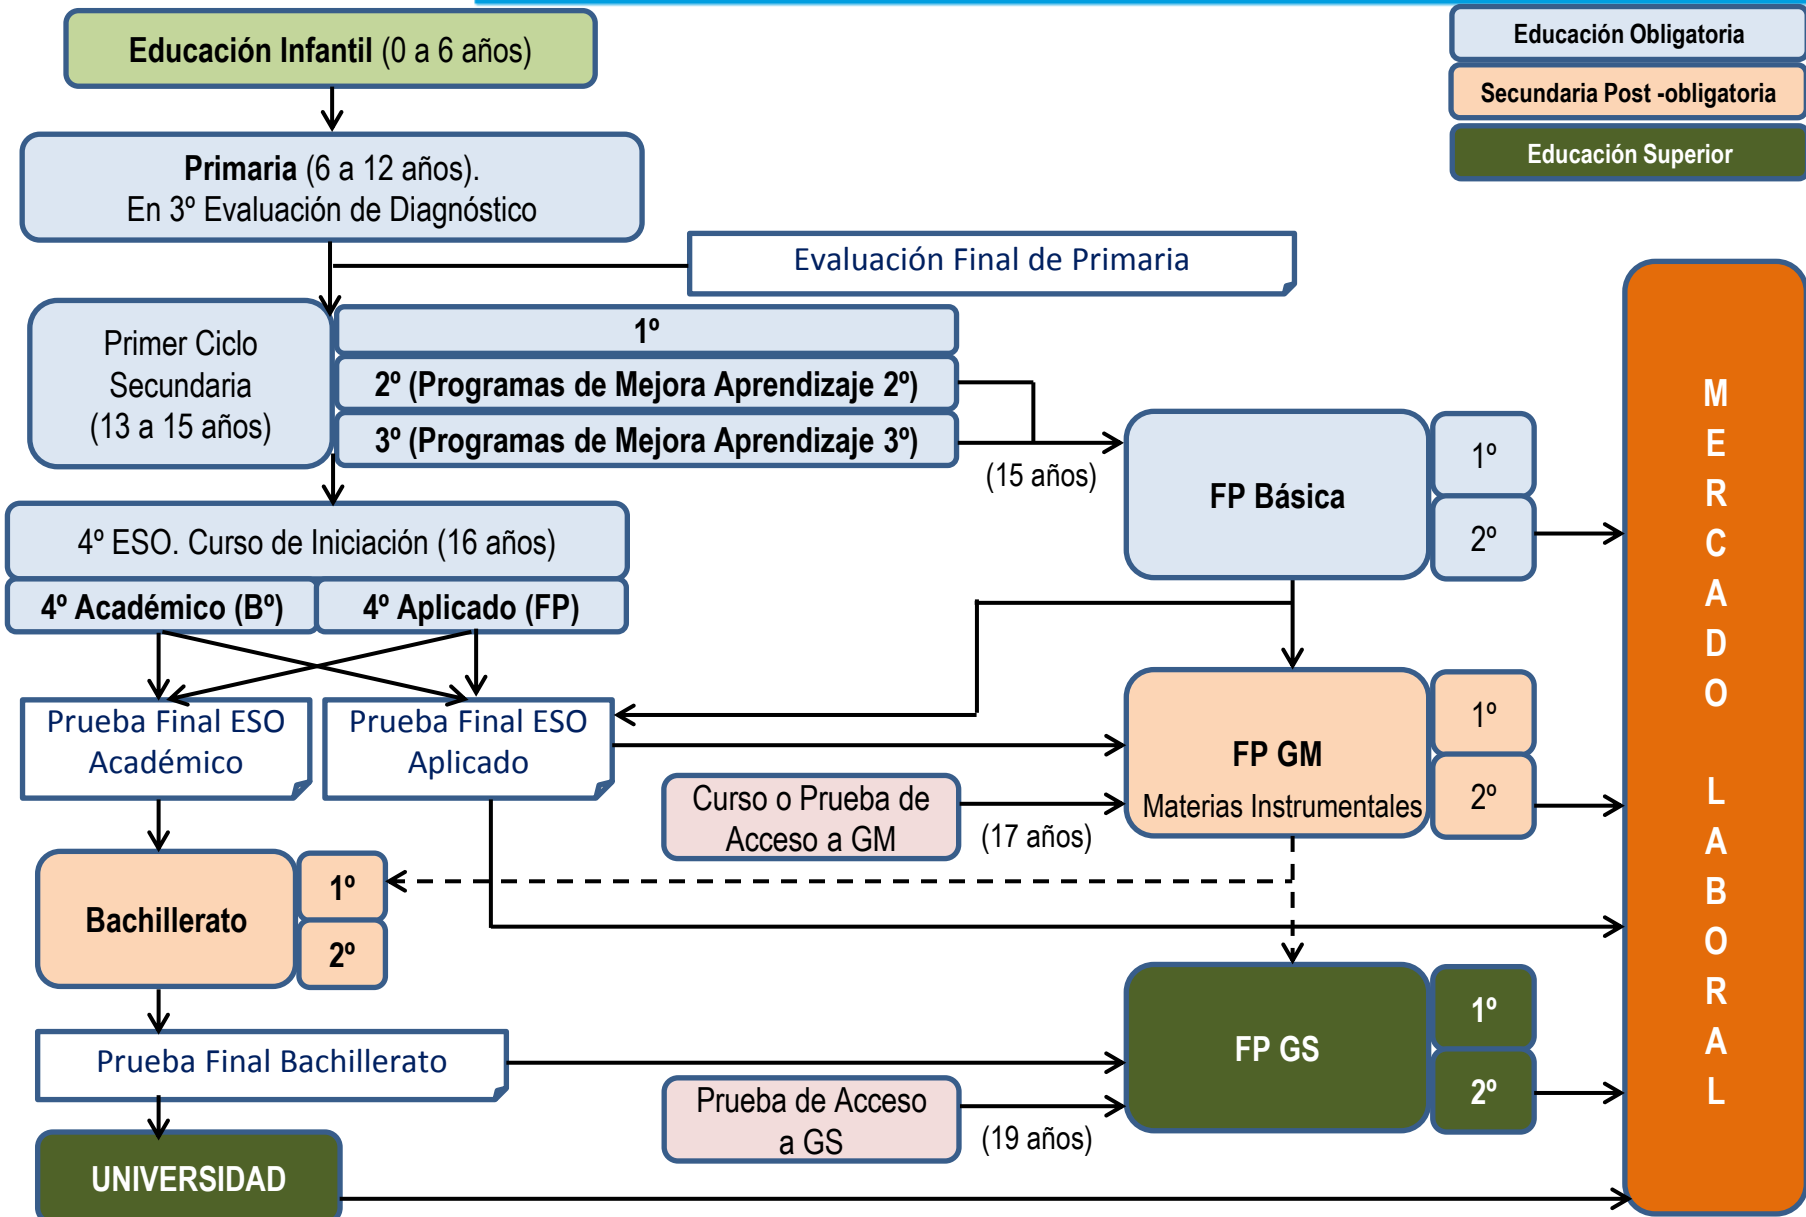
Educación Infantil (0 a 6 años)

Educación Obligatoria
Secundaria Post -obligatoria
Educación Superior

Primaria (6 a 12 años).
En 3º Evaluación de Diagnóstico

Evaluación Final de Primaria

Primer Ciclo Secundaria (13 a 15 años)

1º
2º (Programas de Mejora Aprendizaje 2º)
3º (Programas de Mejora Aprendizaje 3º)

(15 años)

FP Básica
1º
2º

M E R C A D O L A B O R A L

4º ESO. Curso de Iniciación (16 años)
4º Académico (Bº)
4º Aplicado (FP)

Prueba Final ESO Académico
Prueba Final ESO Aplicado

FP GM
Materias Instrumentales
1º
2º

Curso o Prueba de Acceso a GM
(17 años)

Bachillerato
1º
2º

Prueba Final Bachillerato

FP GS
1º
2º

Prueba de Acceso a GS
(19 años)

UNIVERSIDAD